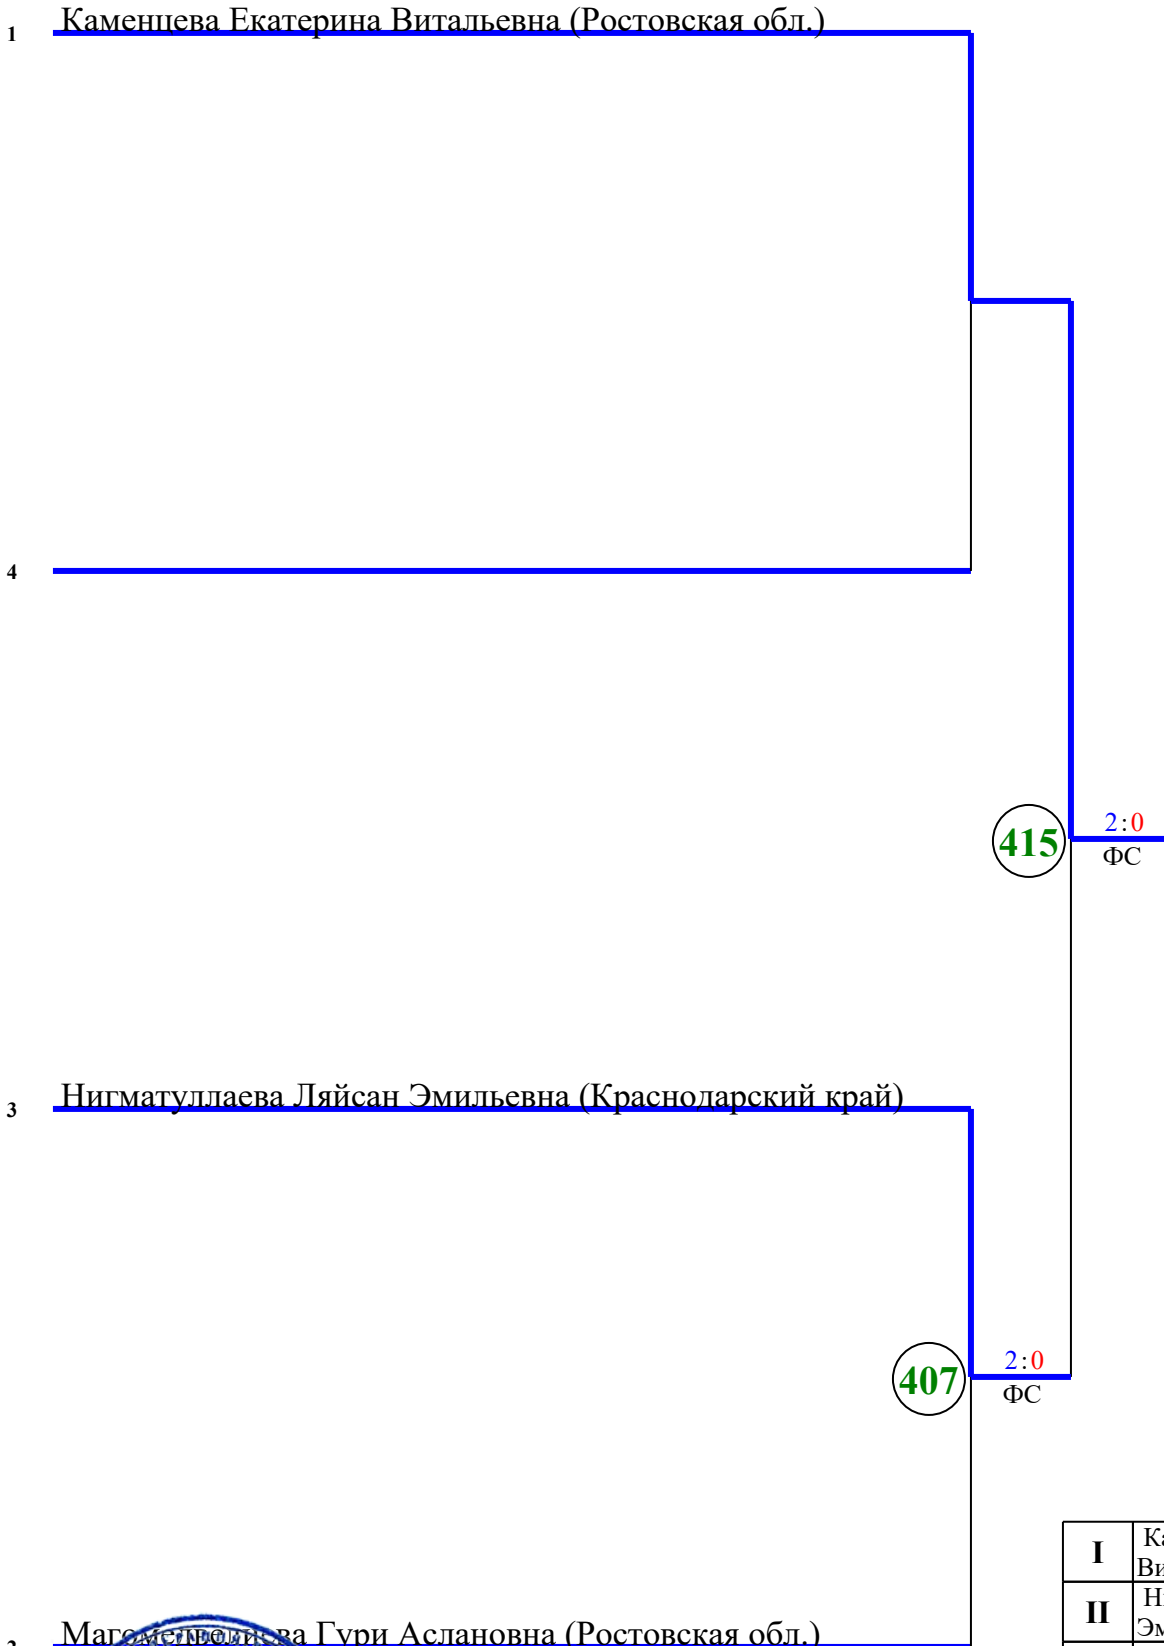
1 Каменцева Екатерина Витальевна (Ростовская обл.)

4

415

2:0
ФС

3 Нигматуллаева Ляйсан Эмильевна (Краснодарский край)

407

2:0
ФС

| I | Ка Ви |
|---|---|
| II | Н Эм |

2 Маго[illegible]ва Гури Аслановна (Ростовская обл.)